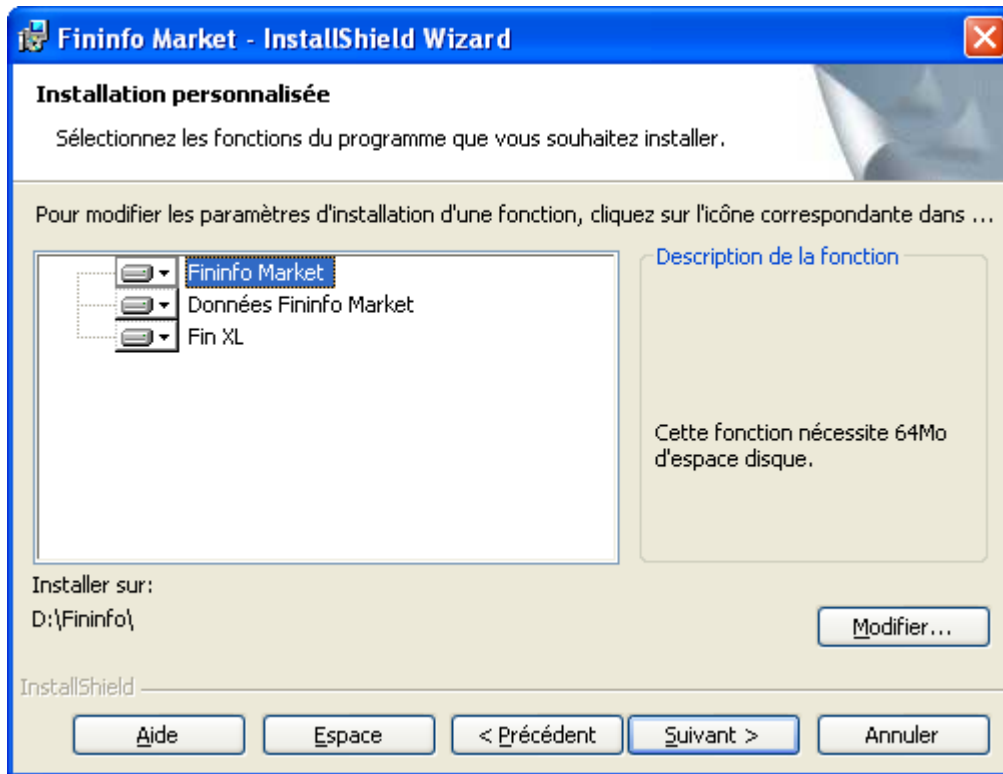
Fininfo Market - InstallShield Wizard

Installation personnalisée

Sélectionnez les fonctions du programme que vous souhaitez installer.

Pour modifier les paramètres d'installation d'une fonction, cliquez sur l'icône correspondante dans ...

Fininfo Market
Données Fininfo Market
Fin XL

Description de la fonction

Cette fonction nécessite 64Mo d'espace disque.

Installer sur:
D:\Fininfo\

Modifier...

InstallShield

Aide
Espace
< Précédent
Suivant >
Annuler